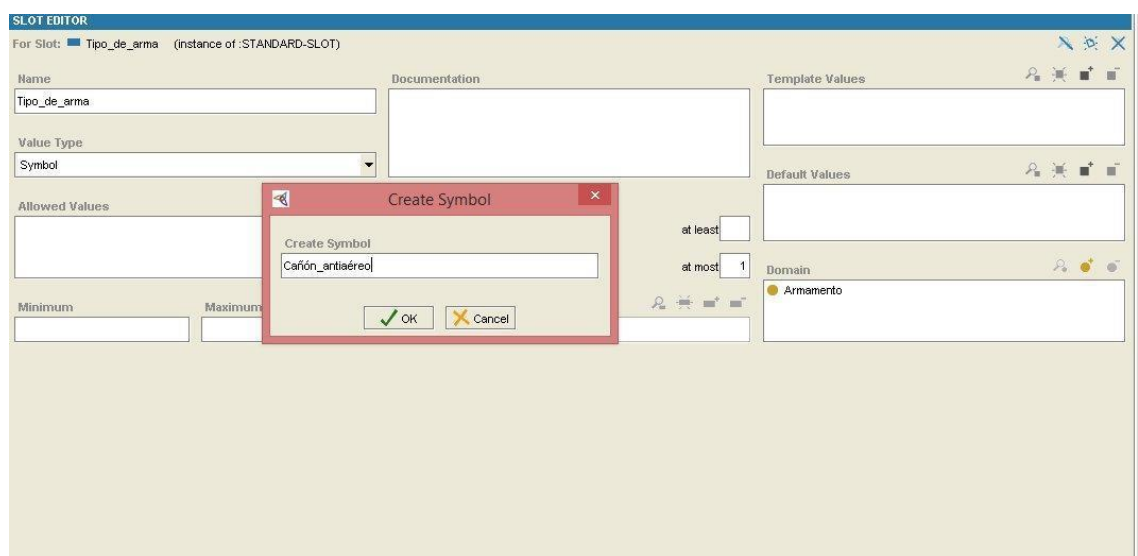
SLOT EDITOR

For Slot: Tipo_de_arma (instance of :STANDARD-SLOT)

Name

Tipo_de_arma

Documentation

Template Values

Value Type

Symbol

Default Values

Allowed Values

Create Symbol

Create Symbol

Cañón_antiaéreo

OK

Cancel

at least

at most 1

Domain

Armamento

Minimum

Maximum